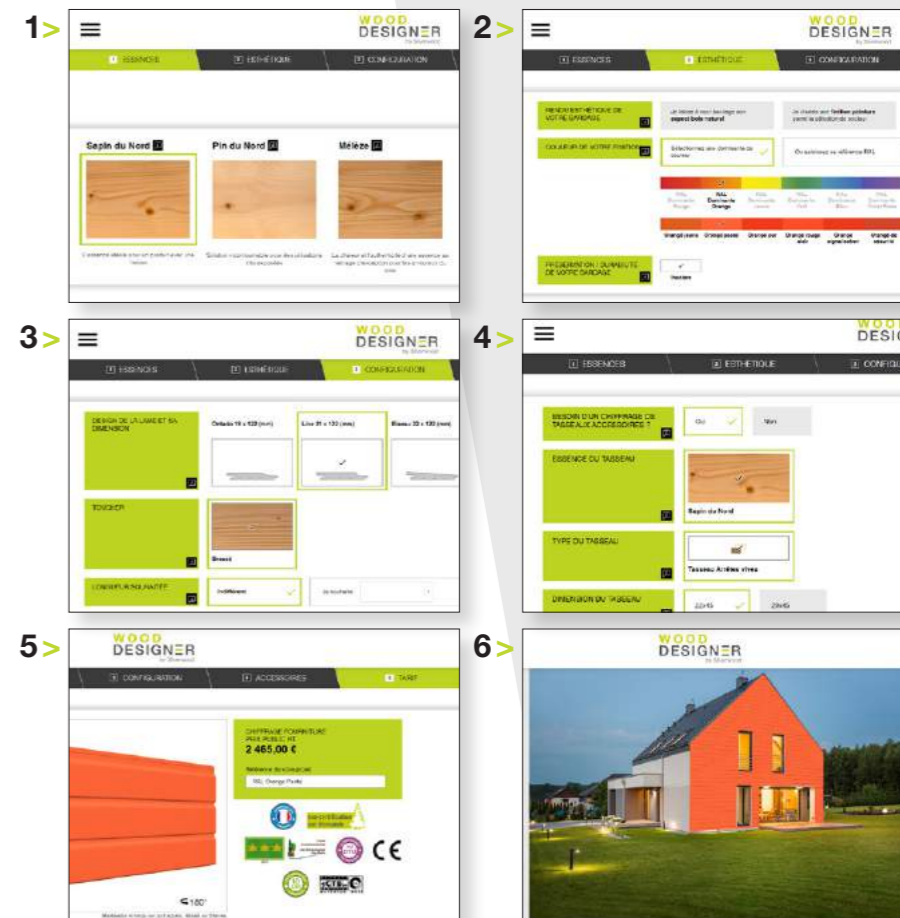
1>

WOOD DESIGNER

ESSENCE | ESTHÉTIQUE | CONFIGURATION

Sapin du Nord

Pin du Nord

Mélèze

2>

WOOD DESIGNER

ESSENCES | ESTHÉTIQUE | CONFIGURATION

RENDU ESTHÉTIQUE DE VOTRE BARDAGE

COULEUR DE VOTRE FINITION

PRÉSERVATION / DURABILITÉ DE VOTRE BARDAGE

3>

WOOD DESIGNER

ESSENCES | ESTHÉTIQUE | CONFIGURATION

DESIGN DE LA LAME ET SA DIMENSION

Lisse 21 x 132 (mm)

TOUCHER

Brossé

4>

ESSENCES | ESTHÉTIQUE | CONFIGU

BESOIN D'UN CHIFFRAGE DE TASSEAUX ACCESSOIRES ?

Oui

Non

ESSENCE DU TASSEAU

Sapin du Nord

TYPE DU TASSEAU

Tasseau Arêtes vives

DIMENSION DU TASSEAU

5>

WOOD DESIGNER

CONFIGURATION | ACCESSOIRES | TARIF

CHIFFRAGE FOURNITURE PRIX PUBLIC HT

2 465,00 €

RAL Orange Pastel

CE

6>

WOOD DESIGNER